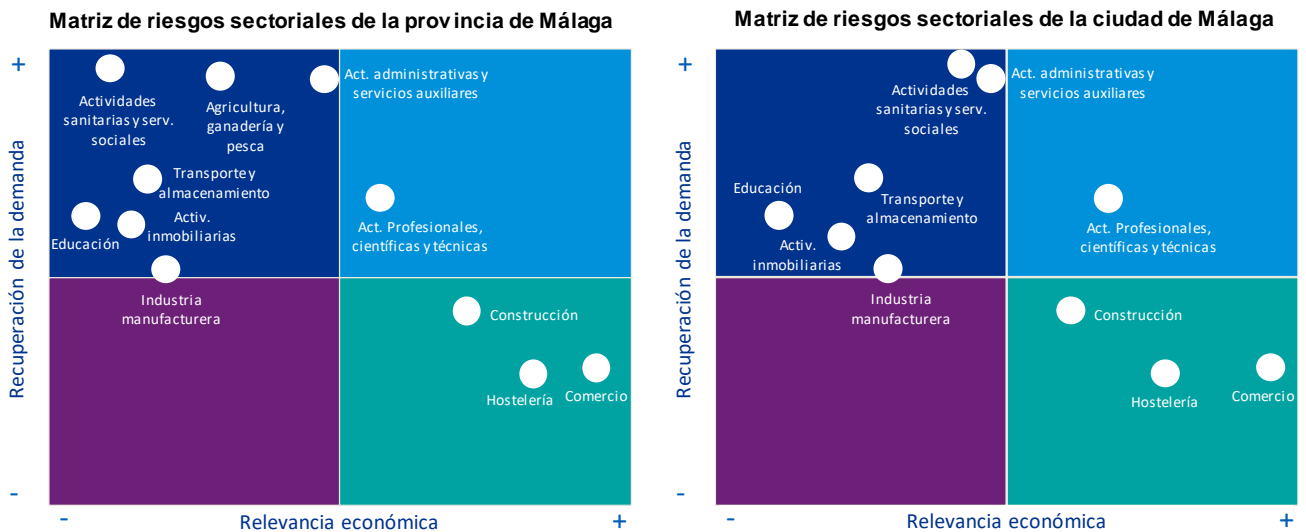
Matriz de riesgos sectoriales de la provincia de Málaga

+
Recuperación de la demanda
-

Actividades sanitarias y serv. sociales
Agricultura, ganadería y pesca
Act. administrativas y servicios auxiliares
Transporte y almacenamiento
Activ. inmobiliarias
Educación
Act. Profesionales, científicas y técnicas
Industria manufacturera
Construcción
Hostelería
Comercio

-
Relevancia económica
+

Matriz de riesgos sectoriales de la ciudad de Málaga

+
Recuperación de la demanda
-

Actividades sanitarias y serv. sociales
Act. administrativas y servicios auxiliares
Educación
Transporte y almacenamiento
Act. Profesionales, científicas y técnicas
Activ. inmobiliarias
Industria manufacturera
Construcción
Hostelería
Comercio

-
Relevancia económica
+